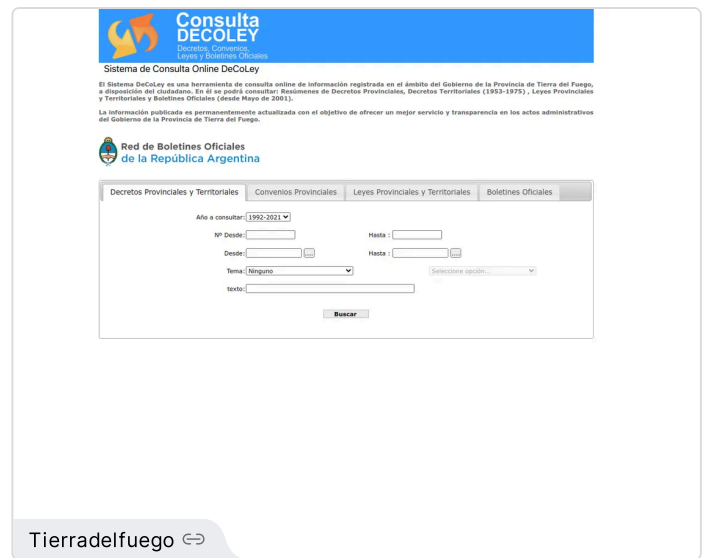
Consulta
DECOLEY
Decretos, Convenios,
Leyes y Boletines Oficiales

Sistema de Consulta Online DeCoLey

El Sistema DeCoLey es una herramienta de consulta online de información registrada en el ámbito del Gobierno de la Provincia de Tierra del Fuego, a disposición del ciudadano. En él se podrá consultar: Resúmenes de Decretos Provinciales, Decretos Territoriales (1953-1975) , Leyes Provinciales y Territoriales y Boletines Oficiales (desde Mayo de 2001).

La información publicada es permanentemente actualizada con el objetivo de ofrecer un mejor servicio y transparencia en los actos administrativos del Gobierno de la Provincia de Tierra del Fuego.

Red de Boletines Oficiales
de la República Argentina

Decretos Provinciales y Territoriales | Convenios Provinciales | Leyes Provinciales y Territoriales | Boletines Oficiales

Año a consultar: 1992-2021

Nº Desde: | Hasta :

Desde: ... | Hasta : ...

Tema: Ninguno | Seleccione opción...

texto:

Buscar

Tierradelfuego